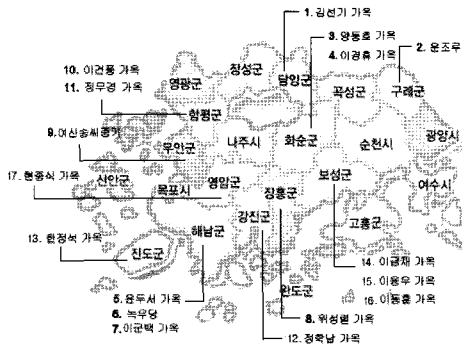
1. 김선기 가옥
3. 양동호 가옥
2. 운조루
4. 이경휴 가옥
10. 이건풍 가옥
11. 정무경 가옥
장성군
담양군
영광군
구례군
곡성군
함평군
9. 어신송씨 종가
나주시
화순군
순천시
광양시
무안군
17. 현종식 가옥
신안군
영암군
보성군
목포시
장흥군
여수시
강진군
고흥군
13. 한정석 가옥
해남군
진도군
14. 이금재 가옥
15. 이용우 가옥
완도군
16. 이동훈 가옥
5. 윤두서 가옥
6. 녹우당
8. 위성렬 가옥
7. 이균택 가옥
12. 정학남 가옥